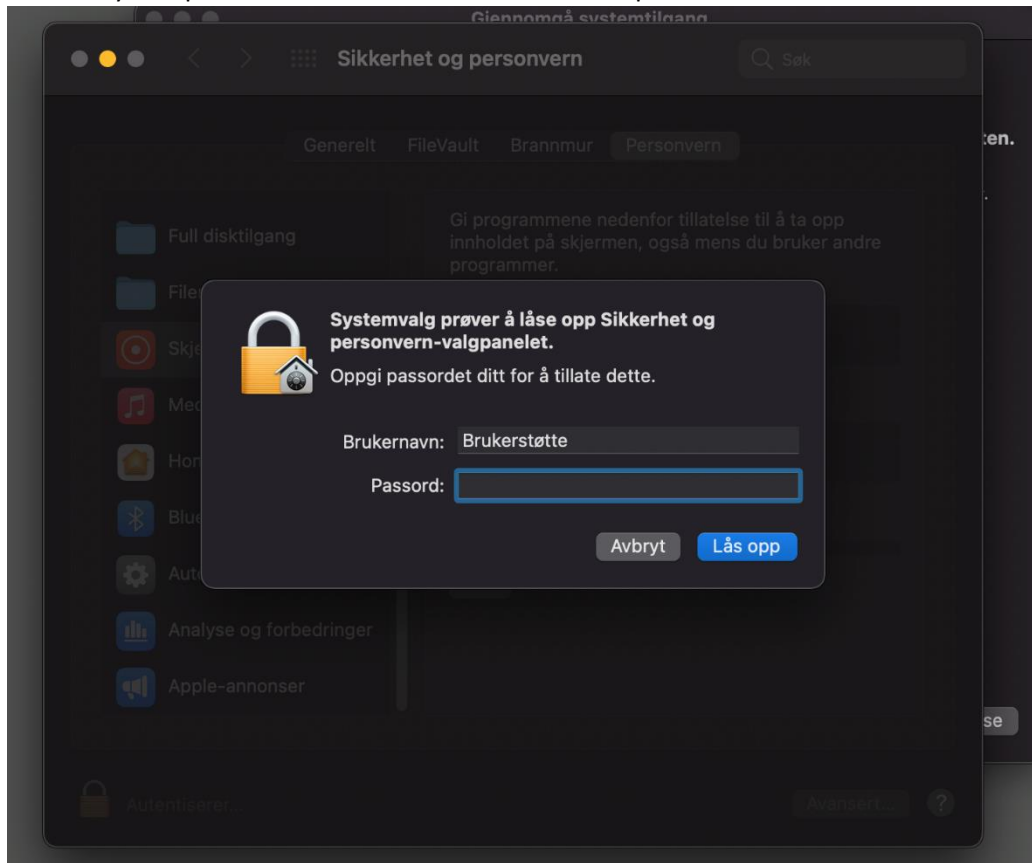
Gjennomgå systemtilgang

Sikkerhet og personvern

Søk

Generelt FileVault Brannmur Personvern

ten.

Full disktilgang

File

Skje

Me

Hor

Blue

Aut

Analyse og forbedringer

Apple-annonser

Gi programmene nedenfor tillatelse til å ta opp innholdet på skjermen, også mens du bruker andre programmer.

Systemvalg prøver å låse opp Sikkerhet og personvern-valgpanelet.

Oppgi passordet ditt for å tillate dette.

Brukernavn: Brukerstøtte

Passord:

Avbryt

Lås opp

se

Autentiserer...

Avansert...

?